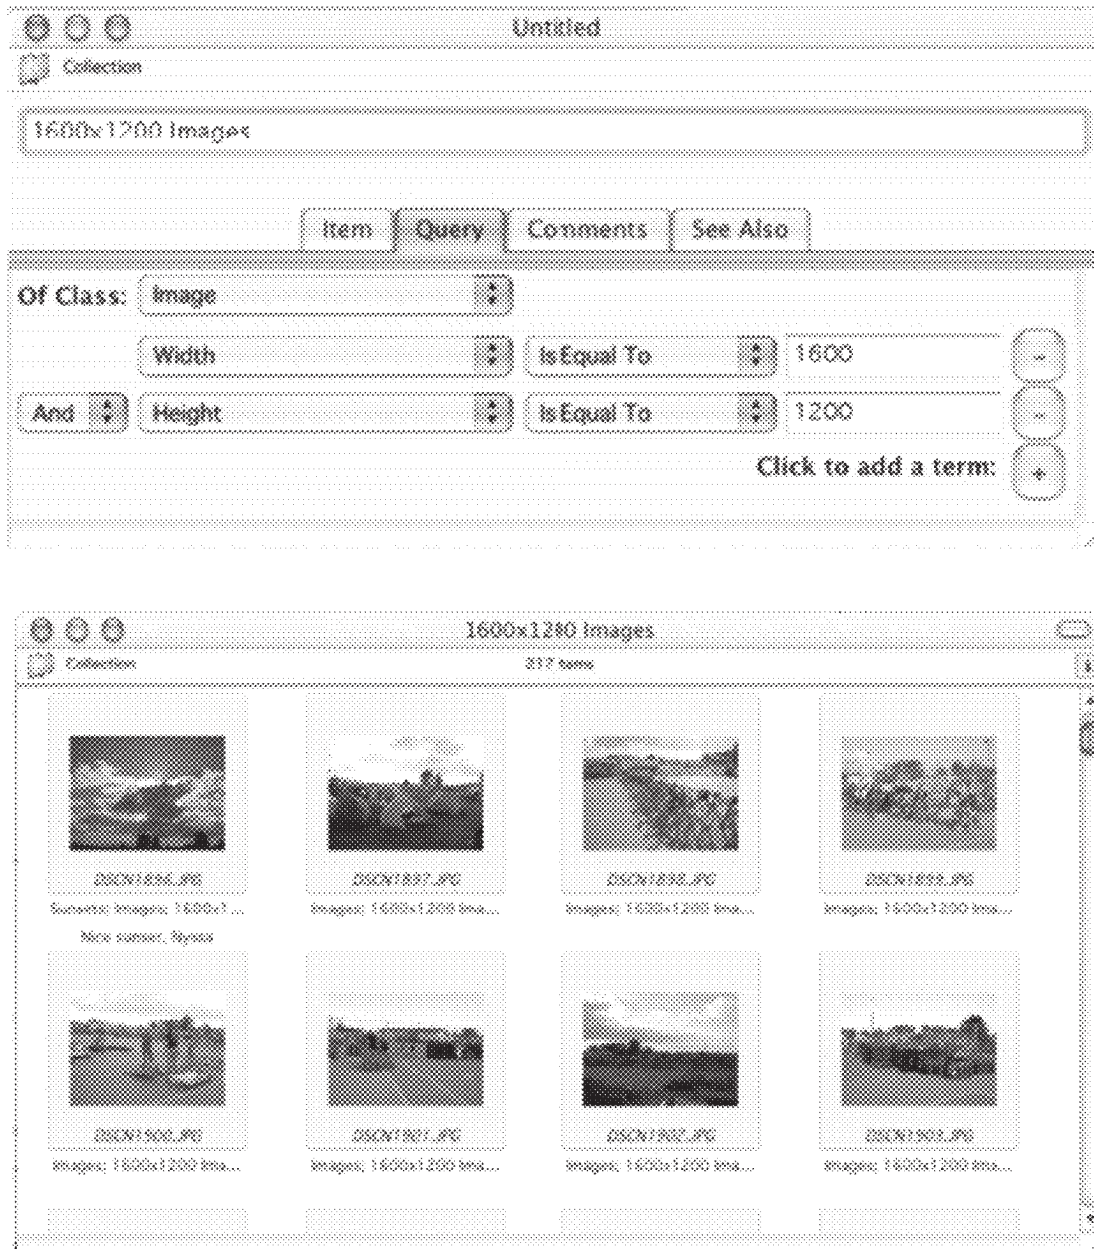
Untitled

Collection

1600x1200 Images

Item | Query | Comments | See Also

Of Class: Image

Width | Is Equal To | 1600 | –

And | Height | Is Equal To | 1200 | –

Click to add a term: +

1600x1200 Images

Collection

317 items

DSCN1896.JPG
Sunsets; Images; 1600x1...
Nice sunset, Nysos

DSCN1897.JPG
Images; 1600x1200 Ima...

DSCN1898.JPG
Images; 1600x1200 Ima...

DSCN1899.JPG
Images; 1600x1200 Ima...

DSCN1900.JPG
Images; 1600x1200 Ima...

DSCN1901.JPG
Images; 1600x1200 Ima...

DSCN1902.JPG
Images; 1600x1200 Ima...

DSCN1903.JPG
Images; 1600x1200 Ima...